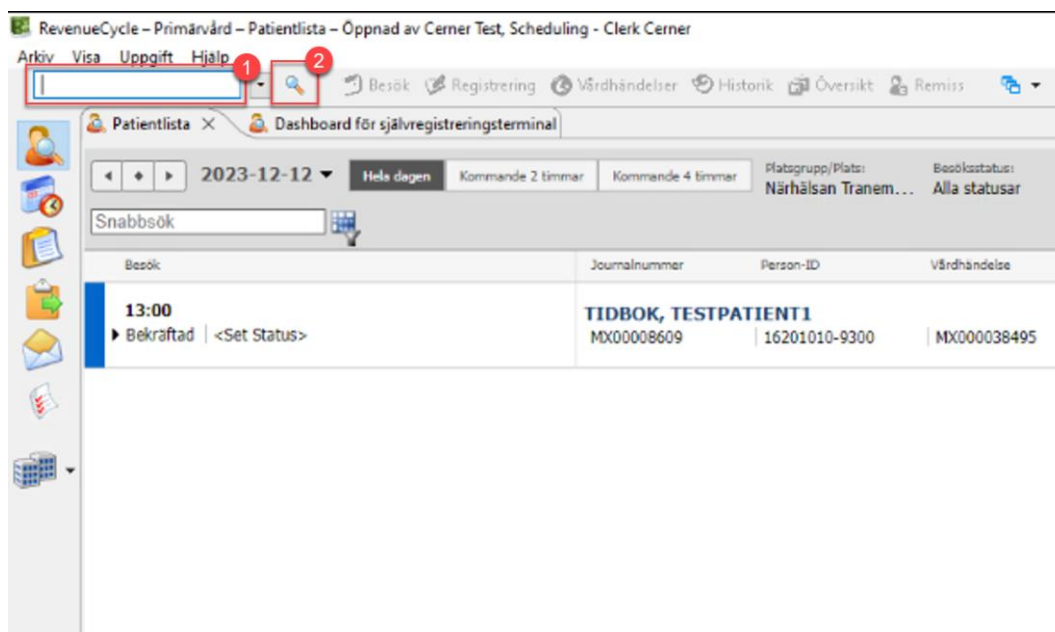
RevenueCycle – Primärvård – Patientlista – Öppnad av Cerner Test, Scheduling - Clerk Cerner

Arkiv Visa Uppgift Hjälp

1 2

Besök Registrering Vårdhändelser Historik Översikt Remiss

Patientlista × Dashboard för självregistreringsterminal

2023-12-12 Hela dagen Kommande 2 timmar Kommande 4 timmar Platsgrupp/Plats: Närhälsan Tranem... Besöksstatus: Alla statusar

Snabbsök

| Besök | Journalnummer | Person-ID | Vårdhändelse |
|---|---|---|---|
| 13:00 Bekräftad \| <Set Status> | TIDBOK, TESTPATIENT1 MX00008609 | 16201010-9300 | MX000038495 |